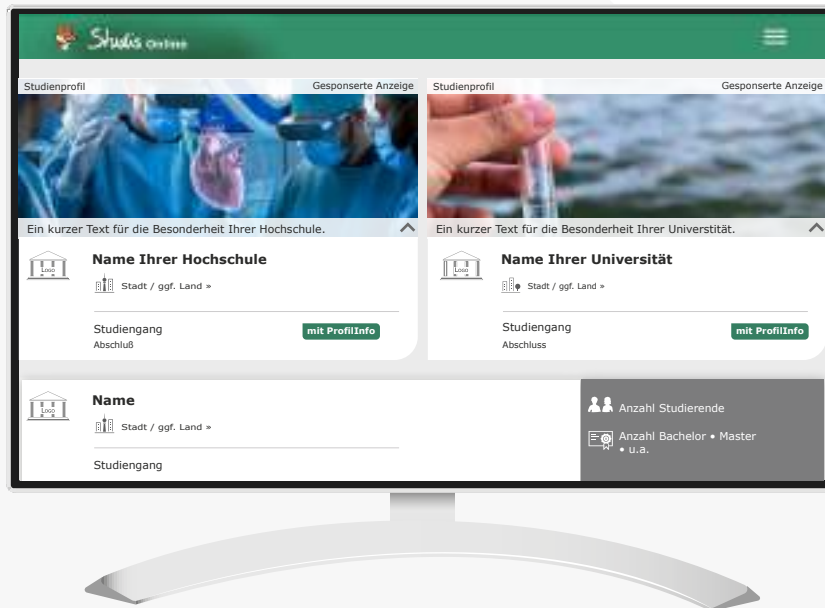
Studis Online

Studienprofil

Gesponserte Anzeige

Ein kurzer Text für die Besonderheit Ihrer Hochschule.

Logo

Name Ihrer Hochschule

Stadt / ggf. Land »

Studiengang

Abschluß

mit ProfilInfo

Studienprofil

Gesponserte Anzeige

Ein kurzer Text für die Besonderheit Ihrer Universtität.

Logo

Name Ihrer Universität

Stadt / ggf. Land »

Studiengang

Abschluss

mit ProfilInfo

Logo

Name

Stadt / ggf. Land »

Studiengang

Anzahl Studierende

Anzahl Bachelor • Master • u.a.